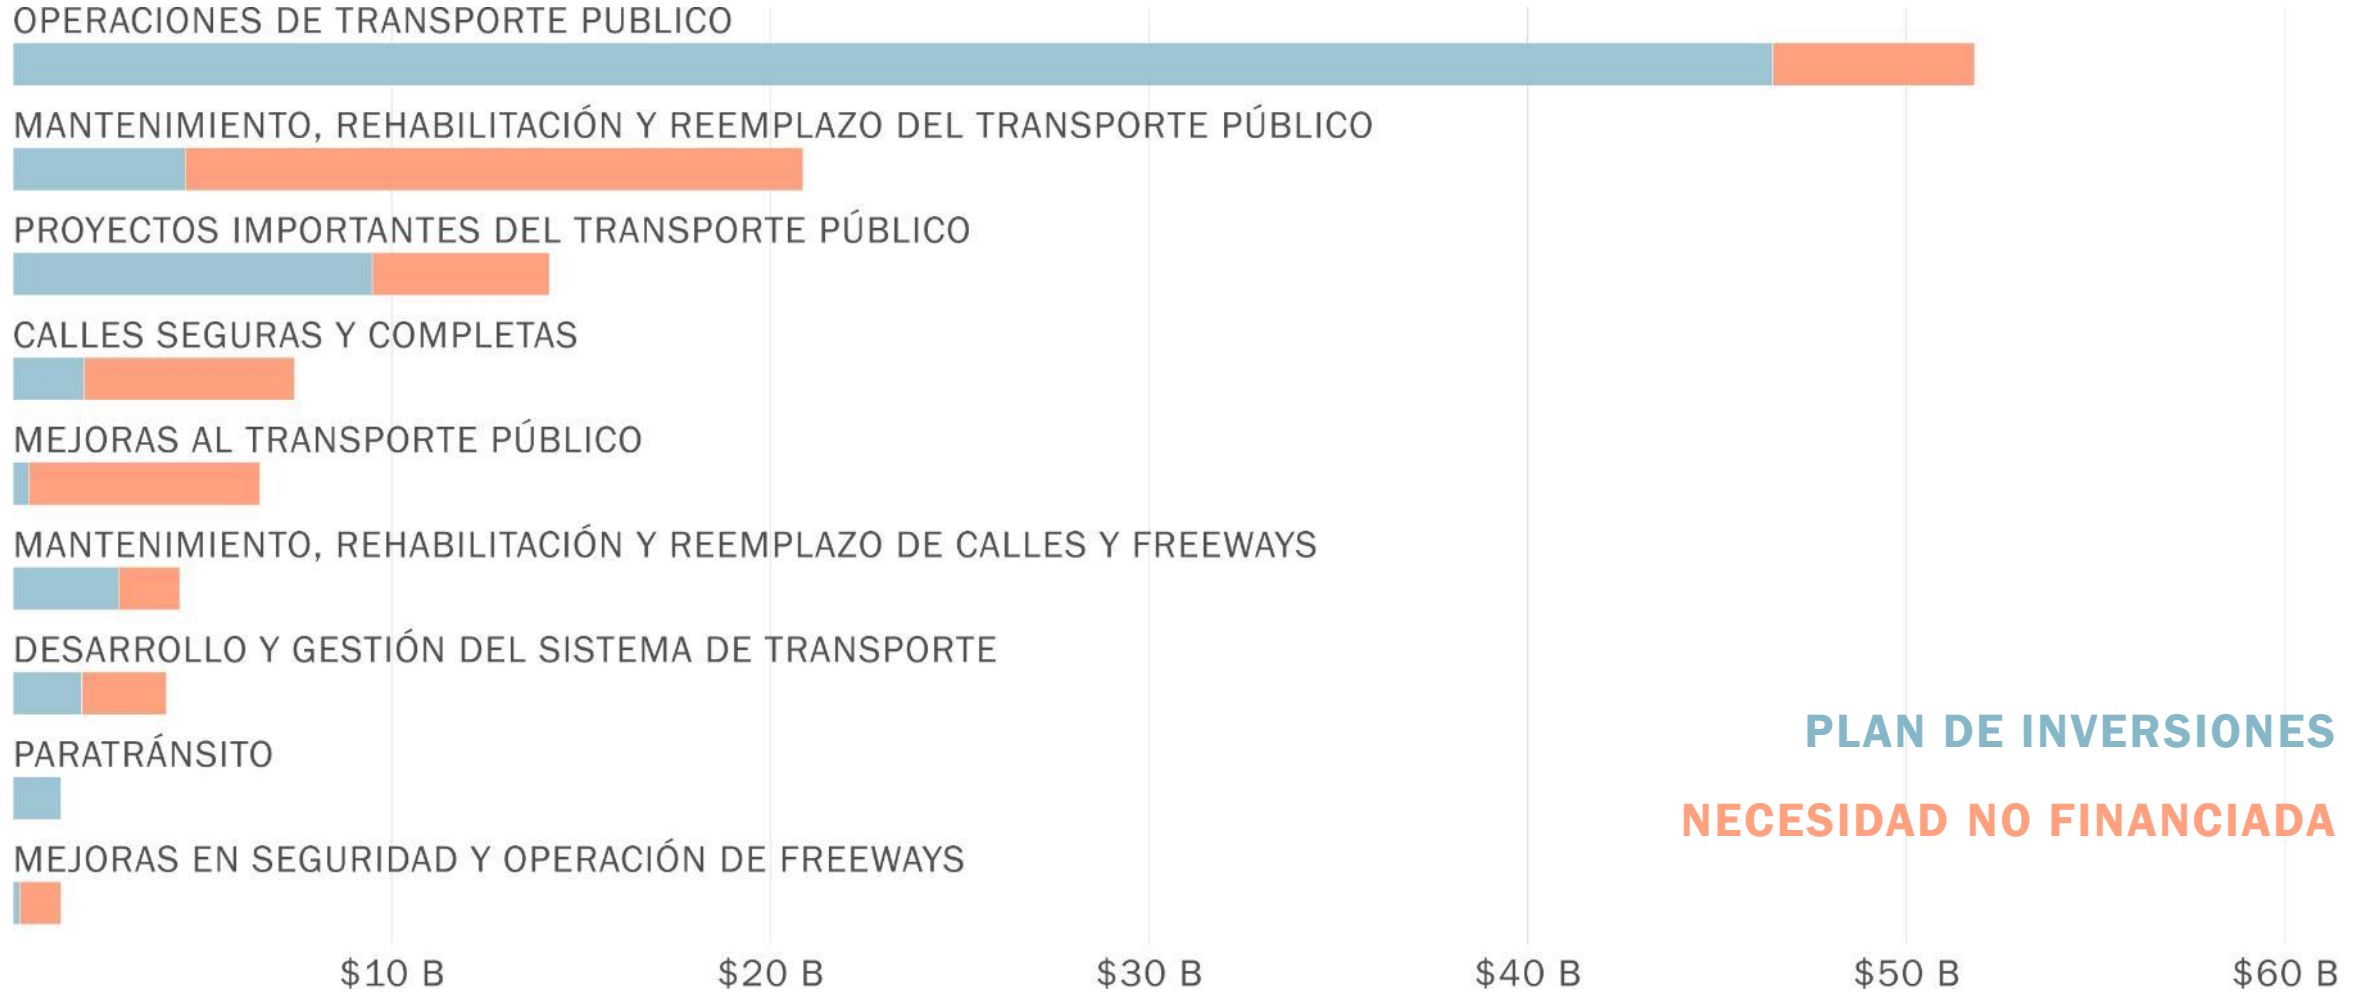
OPERACIONES DE TRANSPORTE PUBLICO

MANTENIMIENTO, REHABILITACIÓN Y REEMPLAZO DEL TRANSPORTE PÚBLICO

PROYECTOS IMPORTANTES DEL TRANSPORTE PÚBLICO

CALLES SEGURAS Y COMPLETAS

MEJORAS AL TRANSPORTE PÚBLICO

MANTENIMIENTO, REHABILITACIÓN Y REEMPLAZO DE CALLES Y FREEWAYS

DESARROLLO Y GESTIÓN DEL SISTEMA DE TRANSPORTE

PARATRÁNSITO

MEJORAS EN SEGURIDAD Y OPERACIÓN DE FREEWAYS

PLAN DE INVERSIONES

NECESIDAD NO FINANCIADA

$10 B $20 B $30 B $40 B $50 B $60 B